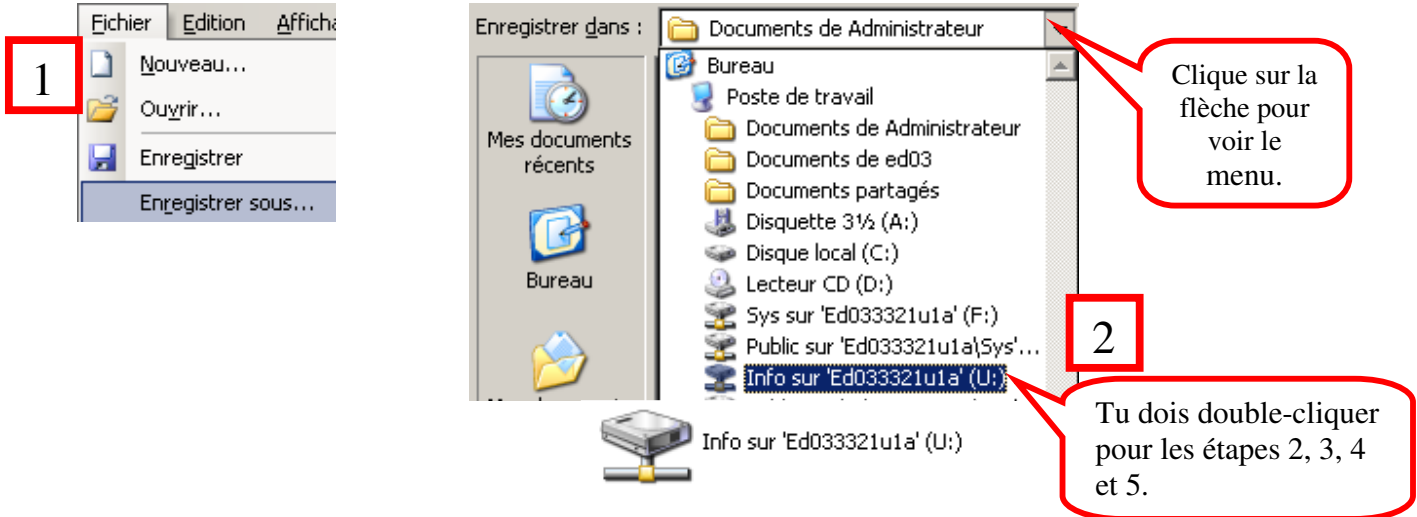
1

Fichier Edition Afficha

Nouveau...

Ouvrir...

Enregistrer

Enregistrer sous...

Enregistrer dans : Documents de Administrateur

Mes documents récents

Bureau

Bureau

Poste de travail

Documents de Administrateur

Documents de ed03

Documents partagés

Disquette 3½ (A:)

Disque local (C:)

Lecteur CD (D:)

Sys sur 'Ed033321u1a' (F:)

Public sur 'Ed033321u1a\Sys'...

Info sur 'Ed033321u1a' (U:)

Clique sur la flèche pour voir le menu.

2

Tu dois double-cliquer pour les étapes 2, 3, 4 et 5.

Info sur 'Ed033321u1a' (U:)